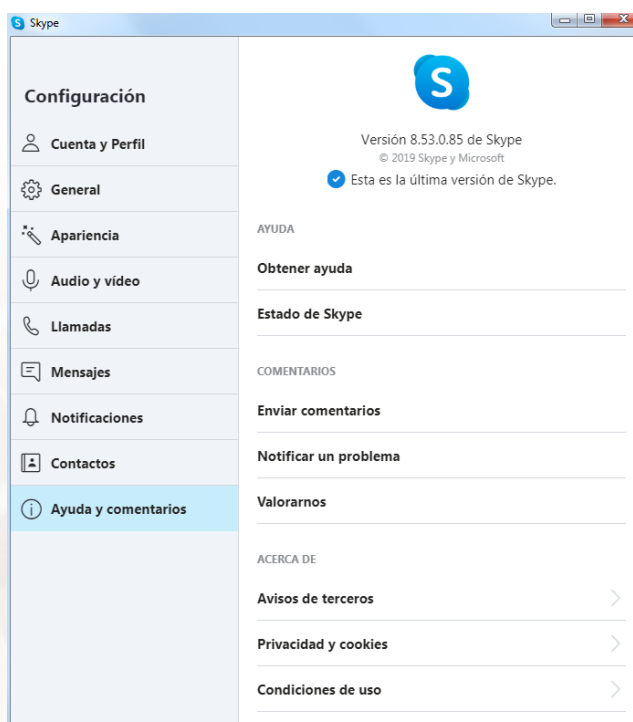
Skype

Configuración

Cuenta y Perfil

General

Apariencia

Audio y vídeo

Llamadas

Mensajes

Notificaciones

Contactos

Ayuda y comentarios

Versión 8.53.0.85 de Skype
© 2019 Skype y Microsoft
Esta es la última versión de Skype.

AYUDA

Obtener ayuda

Estado de Skype

COMENTARIOS

Enviar comentarios

Notificar un problema

Valorarnos

ACERCA DE

Avisos de terceros

Privacidad y cookies

Condiciones de uso